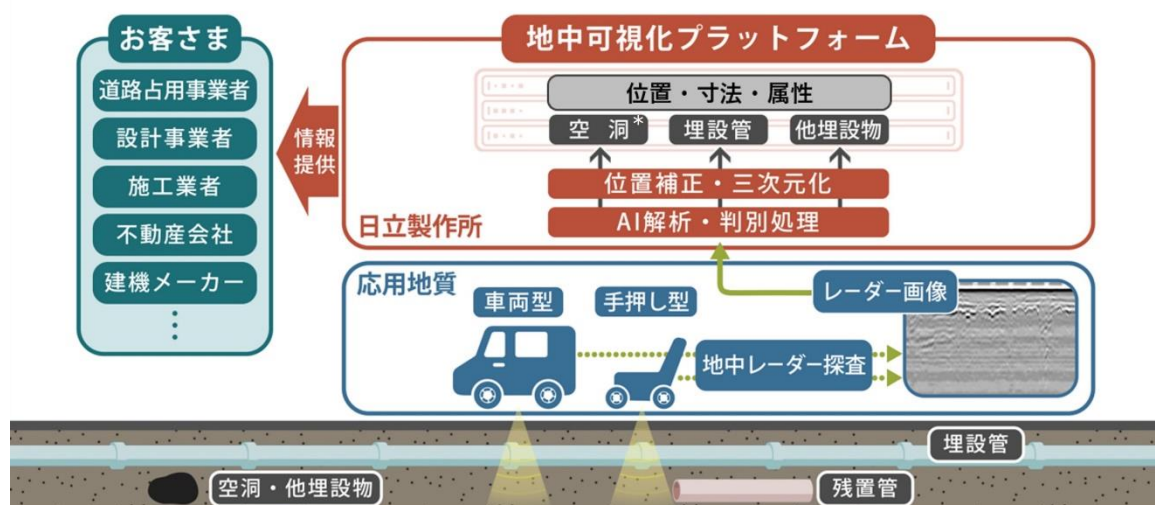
お客さま

道路占用事業者

設計事業者

施工業者

不動産会社

建機メーカー

⋮

情報提供

地中可視化プラットフォーム

位置・寸法・属性

空 洞*

埋設管

他埋設物

位置補正・三次元化

AI解析・判別処理

日立製作所

応用地質

車両型

手押し型

レーダー画像

地中レーダー探査

埋設管

空洞・他埋設物

残置管